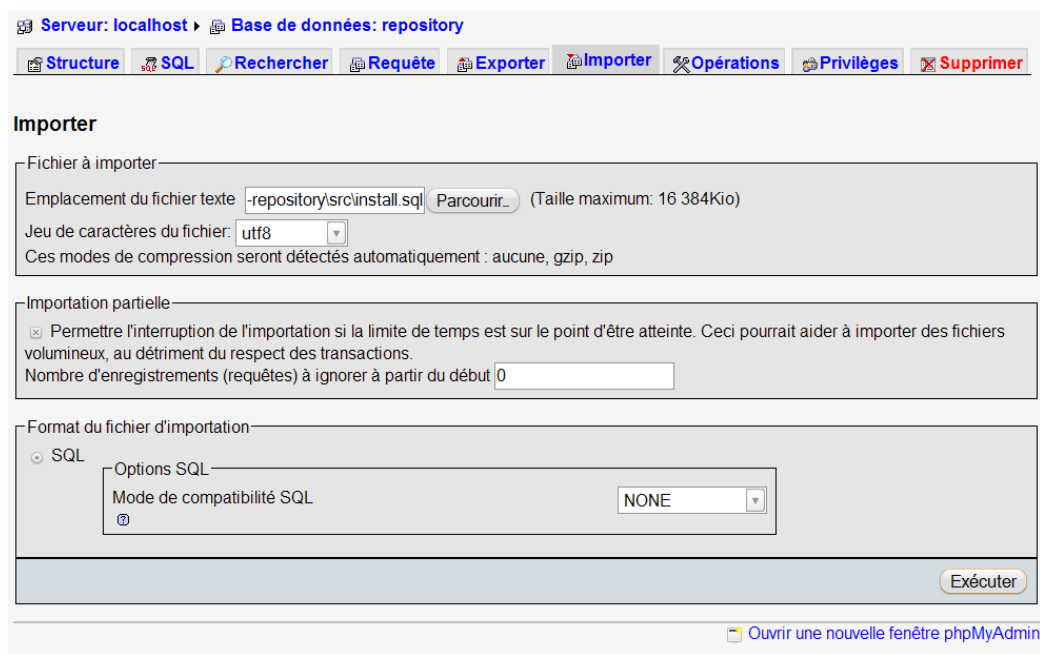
Serveur: localhost ▸ Base de données: repository

Structure SQL Rechercher Requête Exporter Importer Opérations Privilèges Supprimer

Importer

Fichier à importer

Emplacement du fichier texte -repository\src\install.sql Parcourir... (Taille maximum: 16 384Kio)

Jeu de caractères du fichier: utf8

Ces modes de compression seront détectés automatiquement : aucune, gzip, zip

Importation partielle

Permettre l'interruption de l'importation si la limite de temps est sur le point d'être atteinte. Ceci pourrait aider à importer des fichiers volumineux, au détriment du respect des transactions.

Nombre d'enregistrements (requêtes) à ignorer à partir du début 0

Format du fichier d'importation

SQL

Options SQL

Mode de compatibilité SQL NONE

Exécuter

Ouvrir une nouvelle fenêtre phpMyAdmin